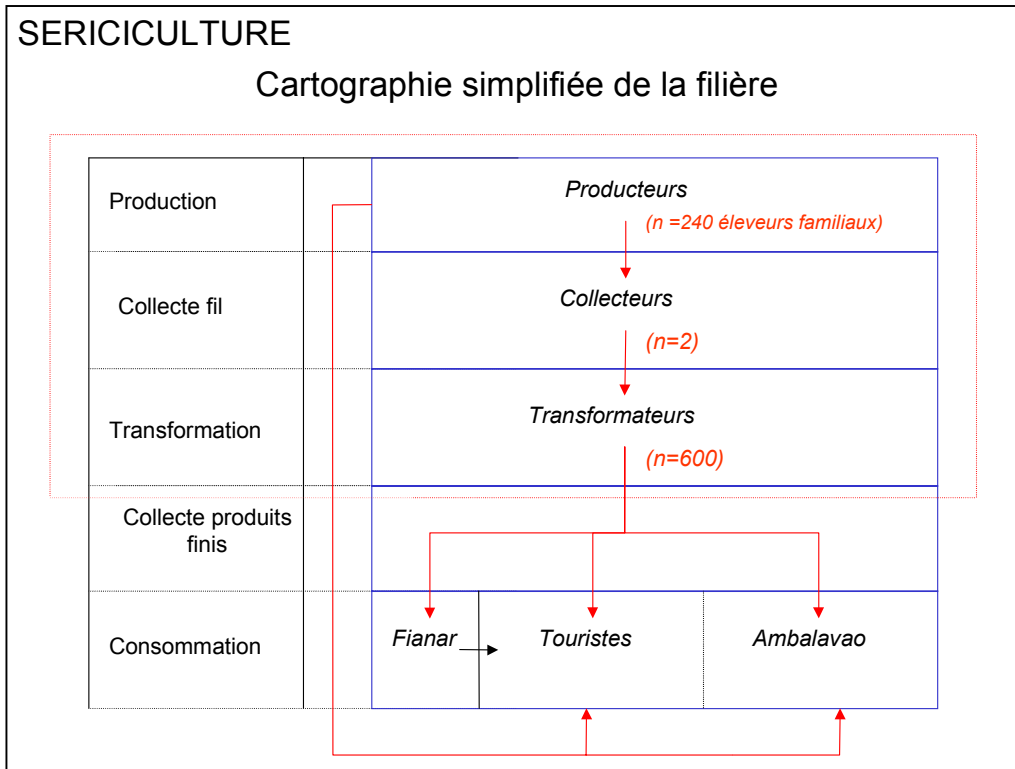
SERICICULTURE

Cartographie simplifiée de la filière

| Production | Producteurs (n =240 éleveurs familiaux) |
|---|---|
| Collecte fil | Collecteurs (n=2) |
| Transformation | Transformateurs (n=600) |
| Collecte produits finis | |
| Consommation | Fianar / Touristes / Ambalavao |